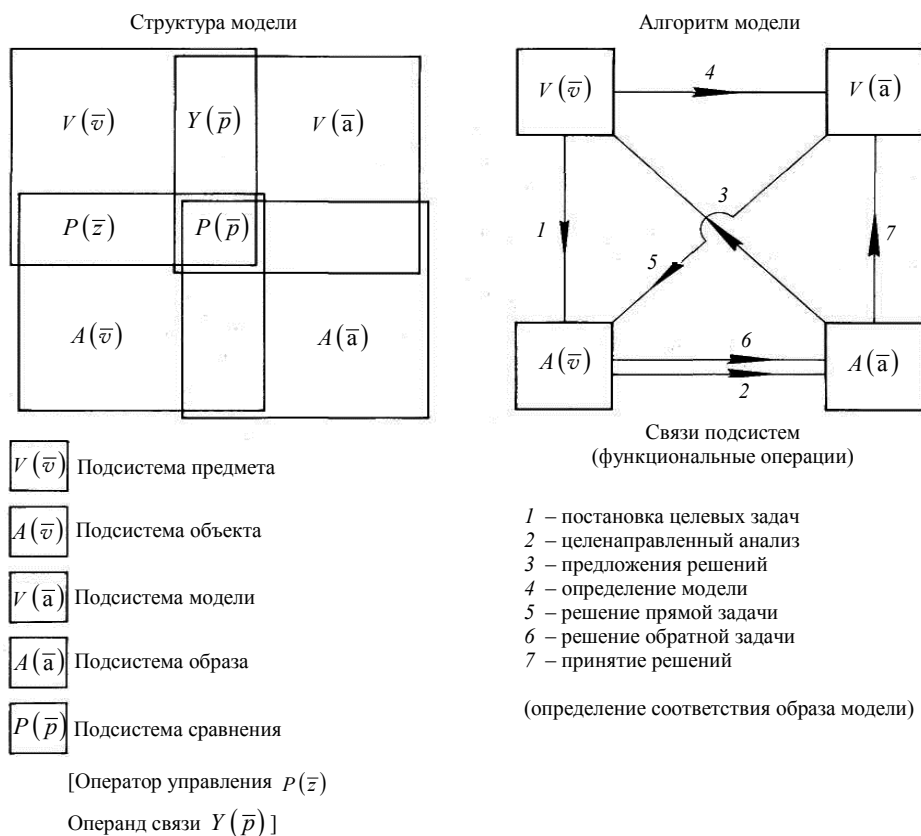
Структура модели

$V(\overline{v})$

$Y(\overline{p})$

$V(\overline{a})$

$P(\overline{z})$

$P(\overline{p})$

$A(\overline{v})$

$A(\overline{a})$

$V(\overline{v})$ Подсистема предмета

$A(\overline{v})$ Подсистема объекта

$V(\overline{a})$ Подсистема модели

$A(\overline{a})$ Подсистема образа

$P(\overline{p})$ Подсистема сравнения

[Оператор управления $P(\overline{z})$

Операнд связи $Y(\overline{p})$]

Алгоритм модели

$V(\overline{v})$

4

$V(\overline{a})$

3

1

7

5

$A(\overline{v})$

6

2

$A(\overline{a})$

Связи подсистем
(функциональные операции)

1 – постановка целевых задач
2 – целенаправленный анализ
3 – предложения решений
4 – определение модели
5 – решение прямой задачи
6 – решение обратной задачи
7 – принятие решений

(определение соответствия образа модели)